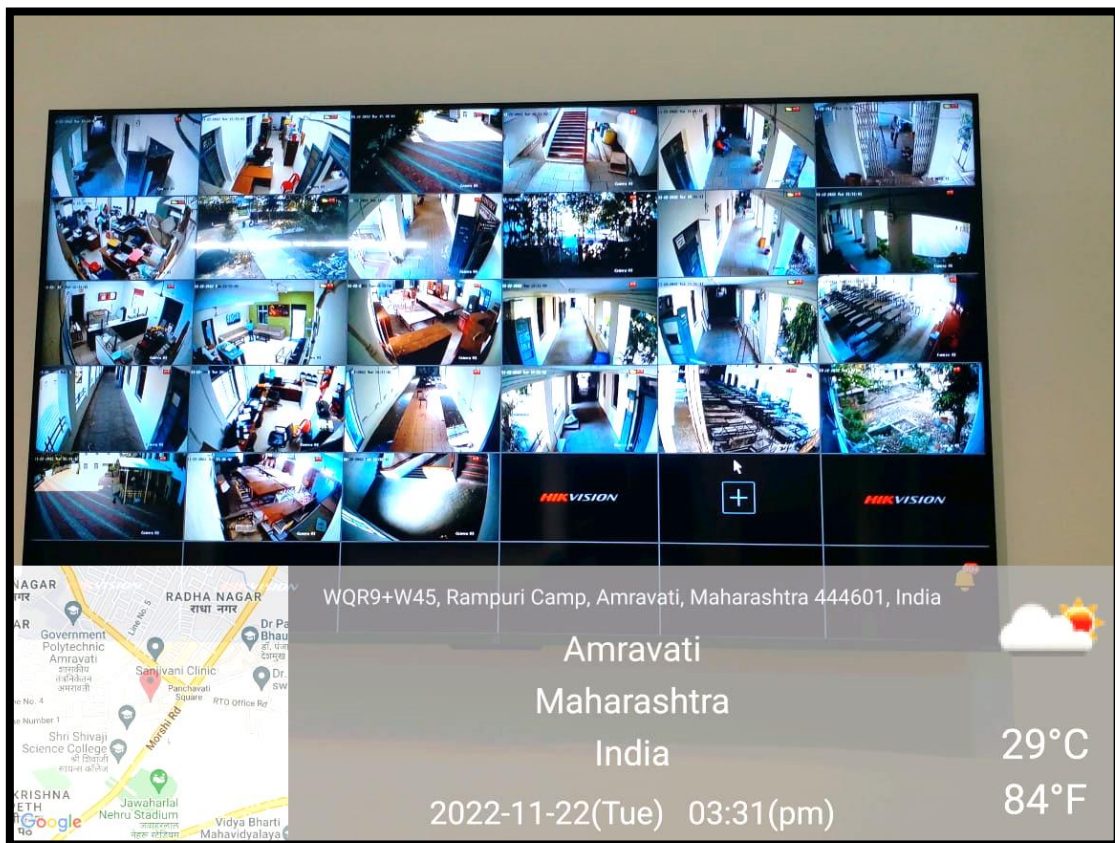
HIKVISION

HIKVISION

NAGAR
नगर
RADHA NAGAR
राधा नगर
Government Polytechnic Amravati
शासकीय तंत्रनिकेतन अमरावती
Line No. 5
Sanjivani Clinic
Dr Pa Bhau
डॉ. पंजा देशमुख
Panchavati Square
Dr. Sw
RTO Office Rd
Morshi Rd
Lane No. 4
Lane Number 1
Shri Shivaji Science College
श्री शिवाजी विज्ञान कॉलेज
KRISHNA PETH
Jawaharlal Nehru Stadium
जवाहरलाल नेहरू स्टेडियम
Vidya Bharti Mahavidyalaya
Google

WQR9+W45, Rampuri Camp, Amravati, Maharashtra 444601, India

Amravati
Maharashtra
India
2022-11-22(Tue) 03:31(pm)

29°C
84°F